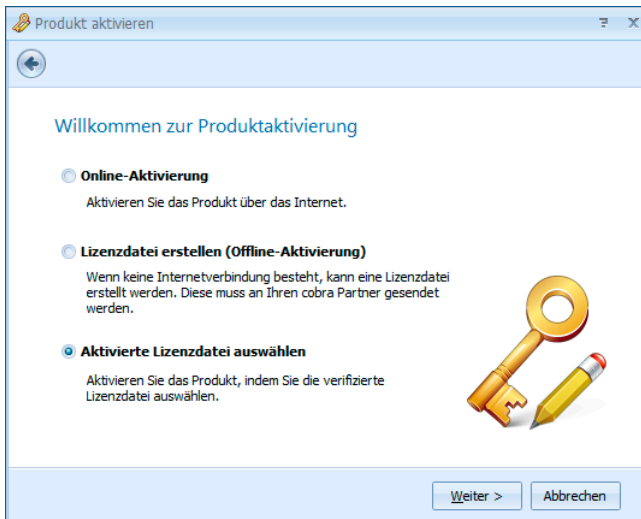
Produkt aktivieren

Willkommen zur Produktaktivierung

Online-Aktivierung

Aktivieren Sie das Produkt über das Internet.

Lizenzdatei erstellen (Offline-Aktivierung)

Wenn keine Internetverbindung besteht, kann eine Lizenzdatei erstellt werden. Diese muss an Ihren cobra Partner gesendet werden.

Aktivierte Lizenzdatei auswählen

Aktivieren Sie das Produkt, indem Sie die verifizierte Lizenzdatei auswählen.

Weiter >

Abbrechen